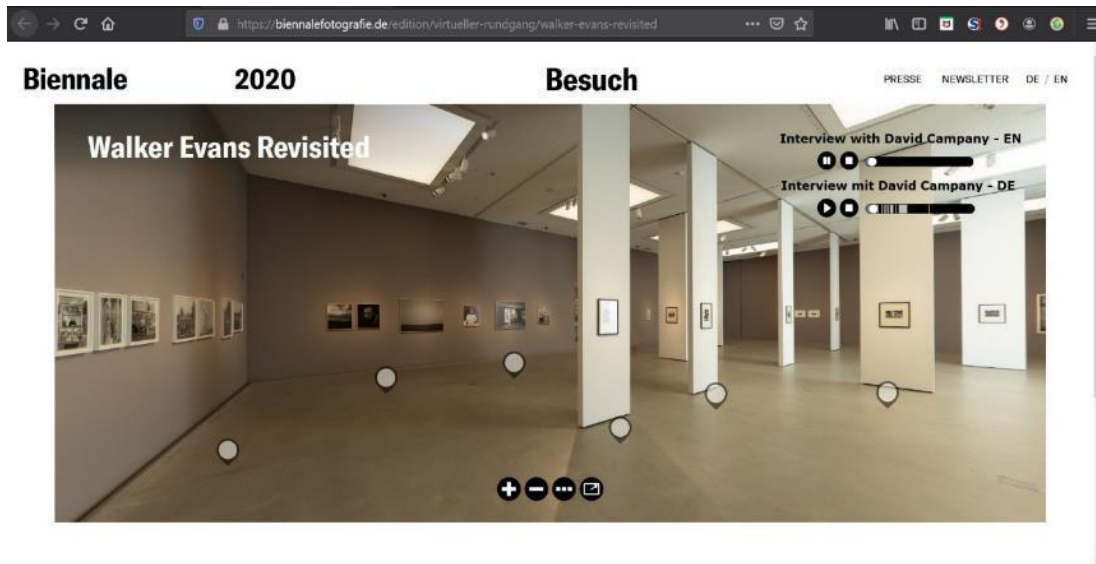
https://biennalefotografie.de/edition/virtueller-rundgang/walker-evans-revisited

Biennale 2020 Besuch

PRESSE NEWSLETTER DE / EN

Walker Evans Revisited

Interview with David Campany - EN

Interview mit David Campany - DE